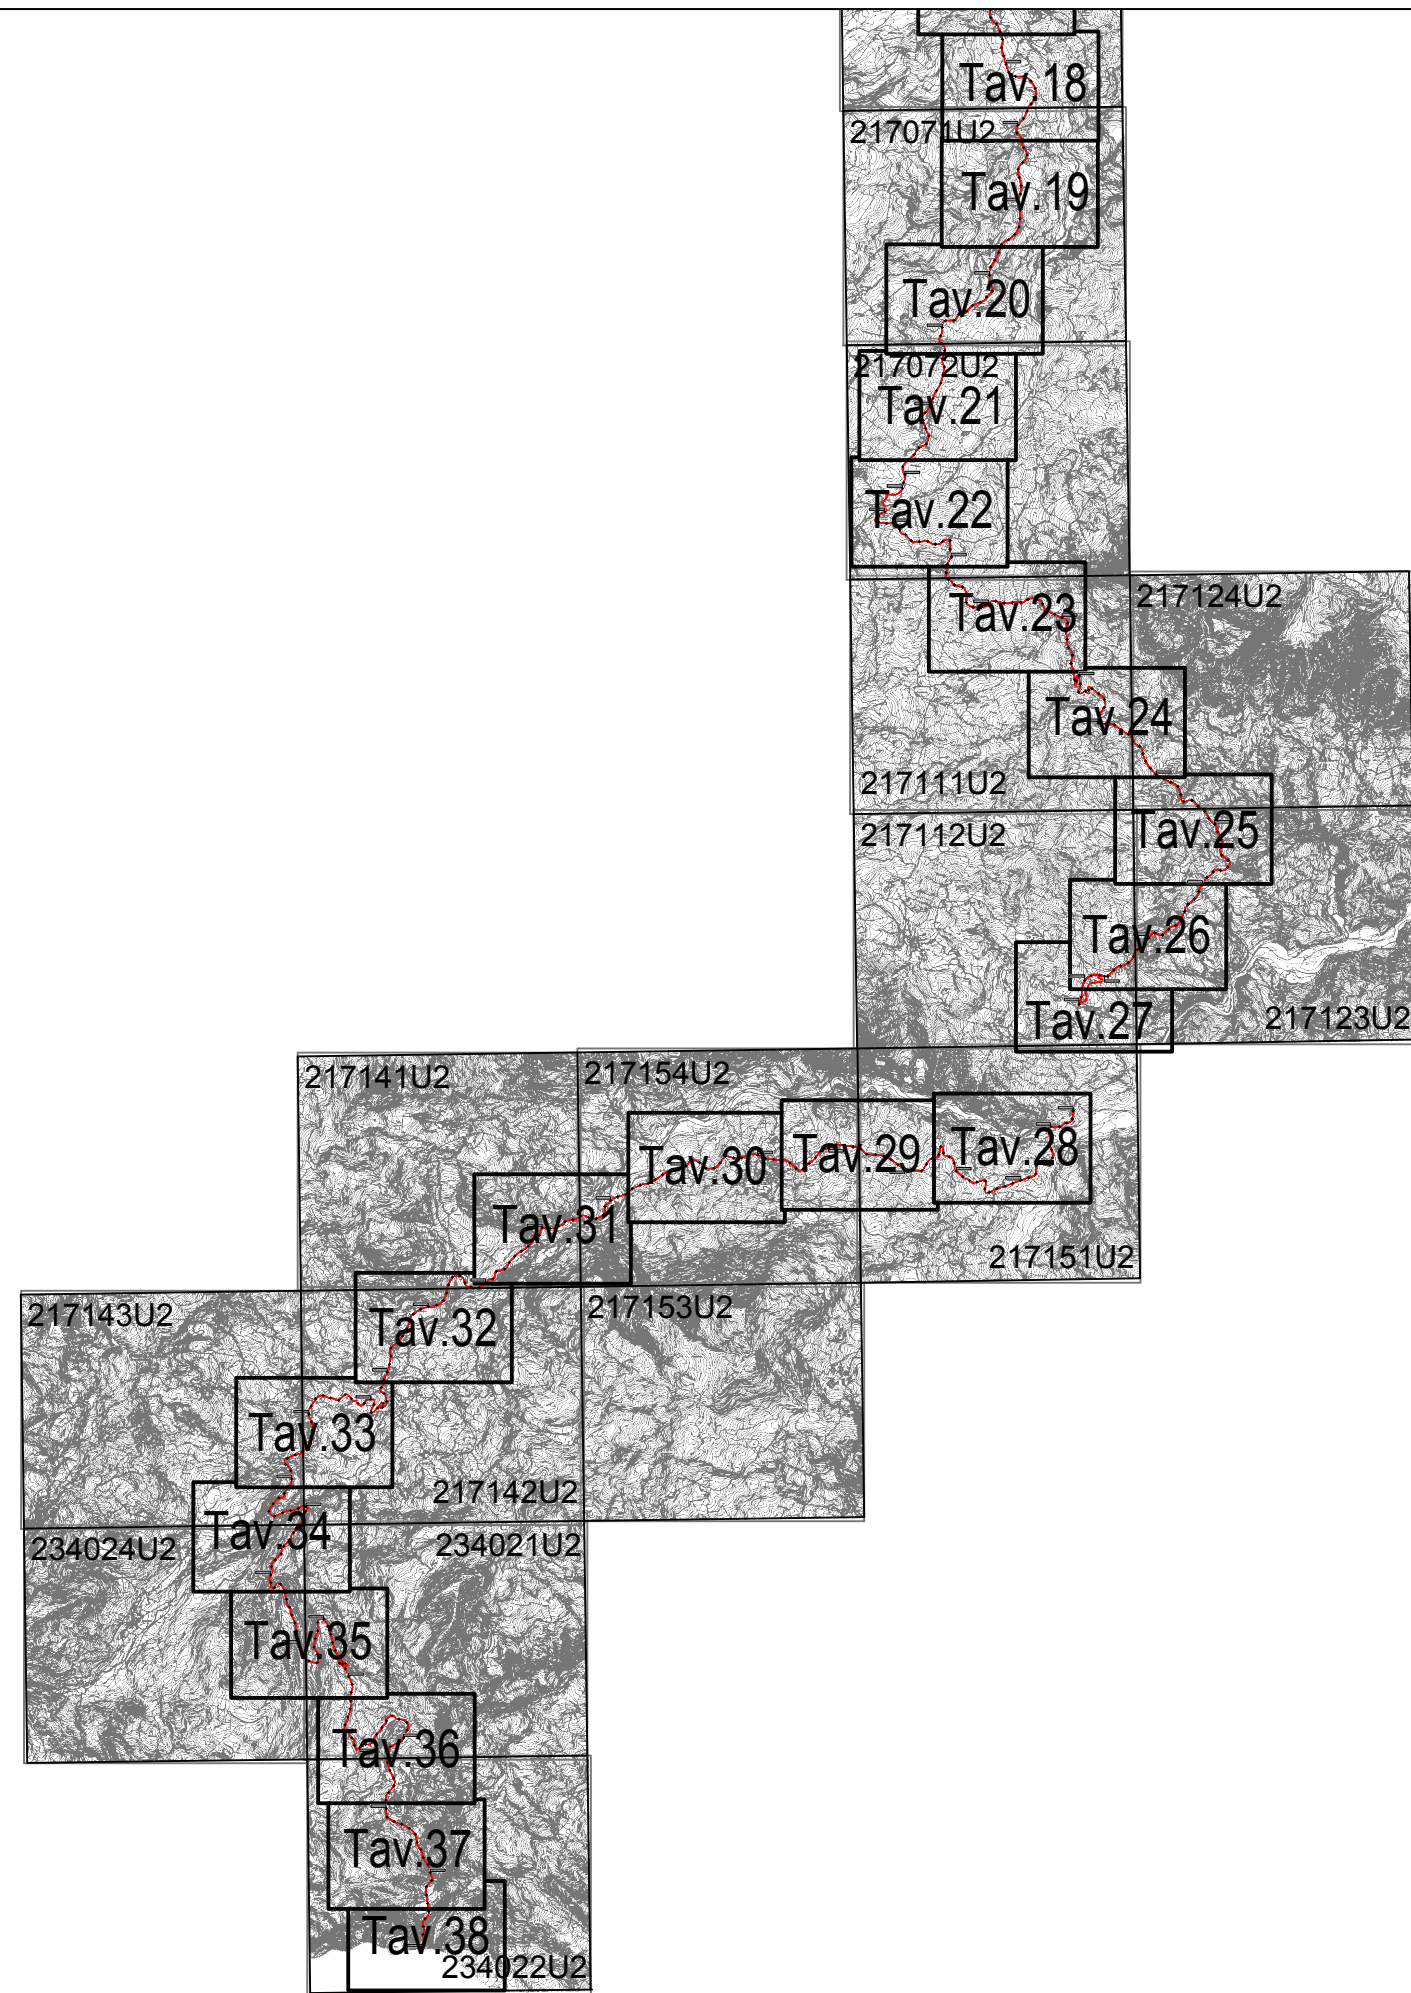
Tav.18
217071U2
Tav.19
Tav.20
217072U2
Tav.21
Tav.22
Tav.23
217124U2
Tav.24
217111U2
217112U2
Tav.25
Tav.26
Tav.27
217123U2
217141U2
217154U2
Tav.30
Tav.29
Tav.28
Tav.31
217151U2
217143U2
Tav.32
217153U2
Tav.33
217142U2
Tav.34
234024U2
234021U2
Tav.35
Tav.36
Tav.37
Tav.38
234022U2